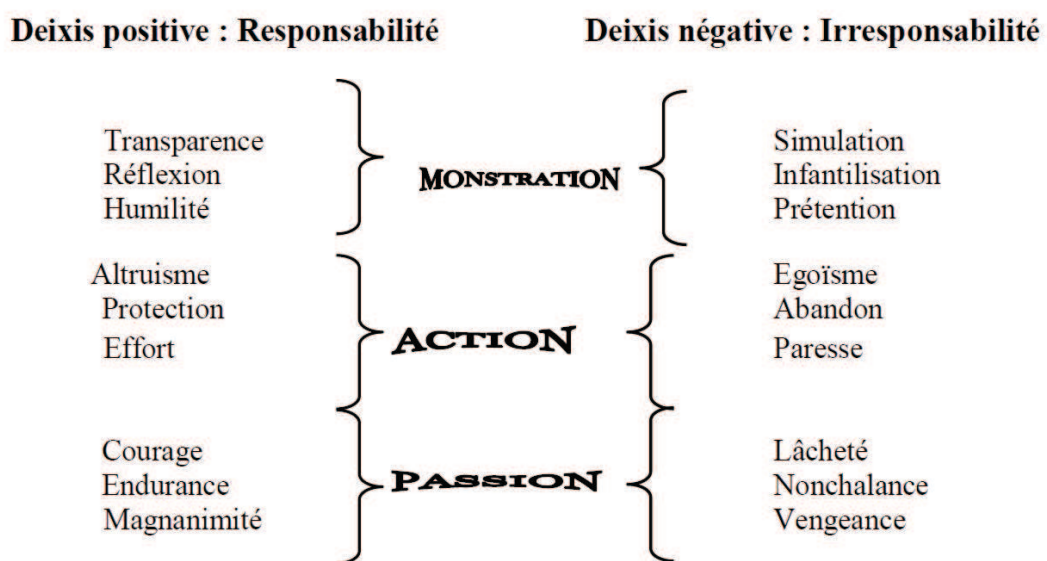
Deixis positive : Responsabilité

Deixis négative : Irresponsabilité

Transparence
Réflexion
Humilité

MONSTRATION

Simulation
Infantilisation
Prétention

Altruisme
Protection
Effort

ACTION

Egoïsme
Abandon
Paresse

Courage
Endurance
Magnanimité

PASSION

Lâcheté
Nonchalance
Vengeance